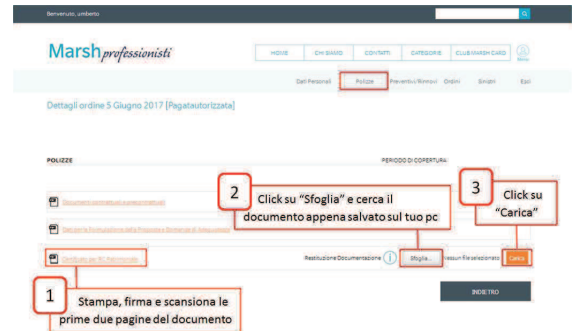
Benvenuto, umberto

Marsh professionisti

HOME | CHI SIAMO | CONTATTI | CATEGORIE | CLUB MARSH CARD

Menu

Dati Personali | Polizze | Preventivi/Rinnovi | Ordini | Sinistri | Esci

Dettagli ordine 5 Giugno 2017 [Pagatautorizzata]

POLIZZE

PERIODO DI COPERTURA

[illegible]

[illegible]

Certificato per RC Patrimoniale

Restituzione Documentazione

Sfoglia...

Nessun file selezionato

Carica

INDIETRO

1
Stampa, firma e scansiona le prime due pagine del documento

2
Click su "Sfoglia" e cerca il documento appena salvato sul tuo pc

3
Click su "Carica"